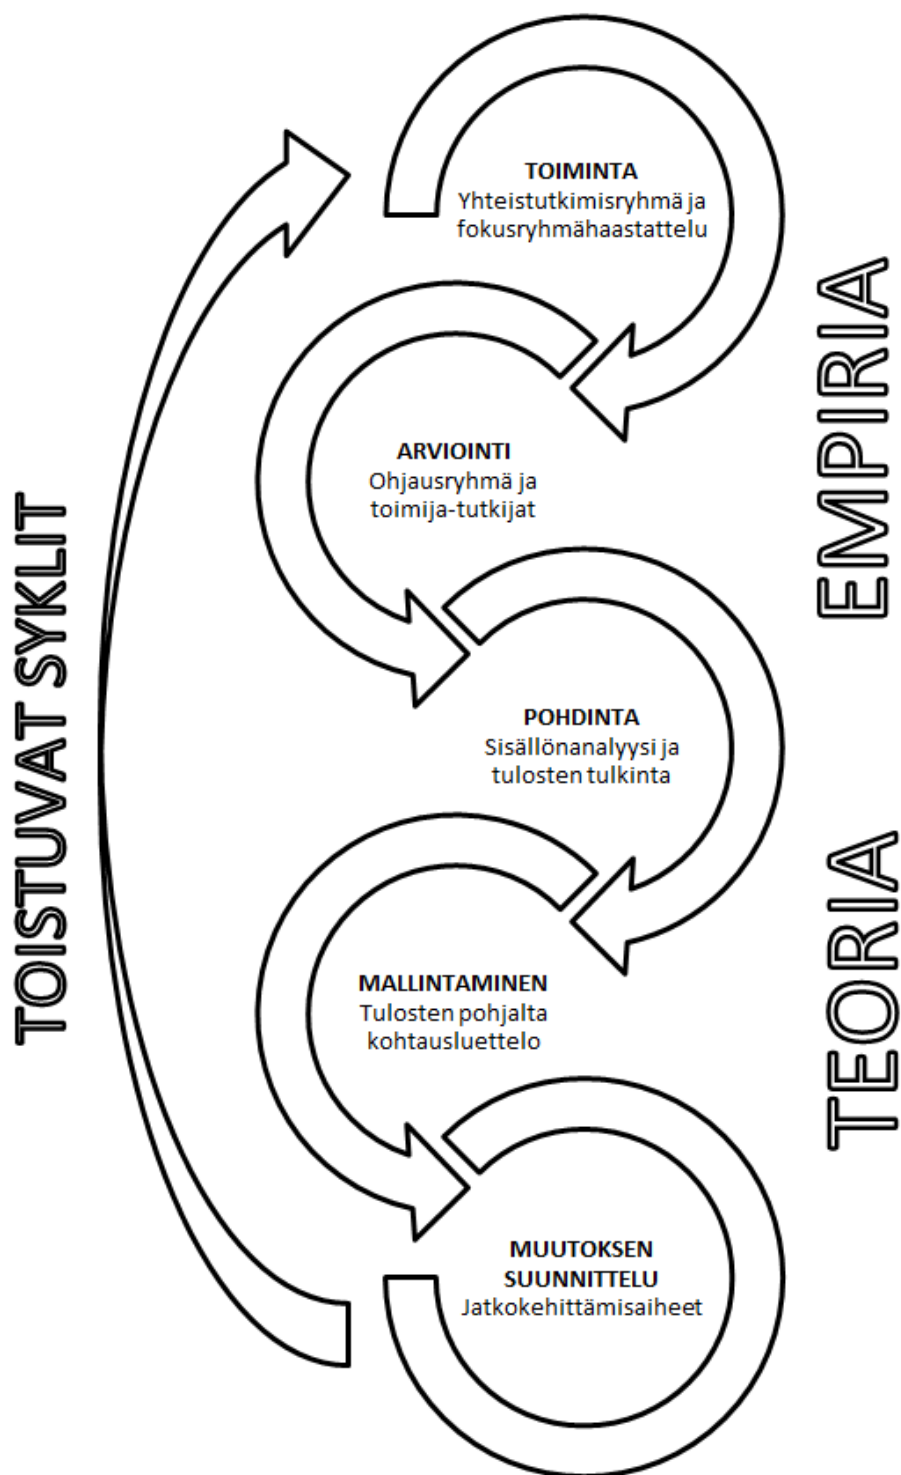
TOIMINTA
Yhteistutkimisryhmä ja fokusryhmähaastattelu

ARVIOINTI
Ohjausryhmä ja toimija-tutkijat

POHDINTA
Sisällönanalyysi ja tulosten tulkinta

MALLINTAMINEN
Tulosten pohjalta kohtausluettelo

MUUTOKSEN SUUNNITTELU
Jatkokehittämisaiheet

TOISTUVAT SYKLIT

EMPIRIA

TEORIA